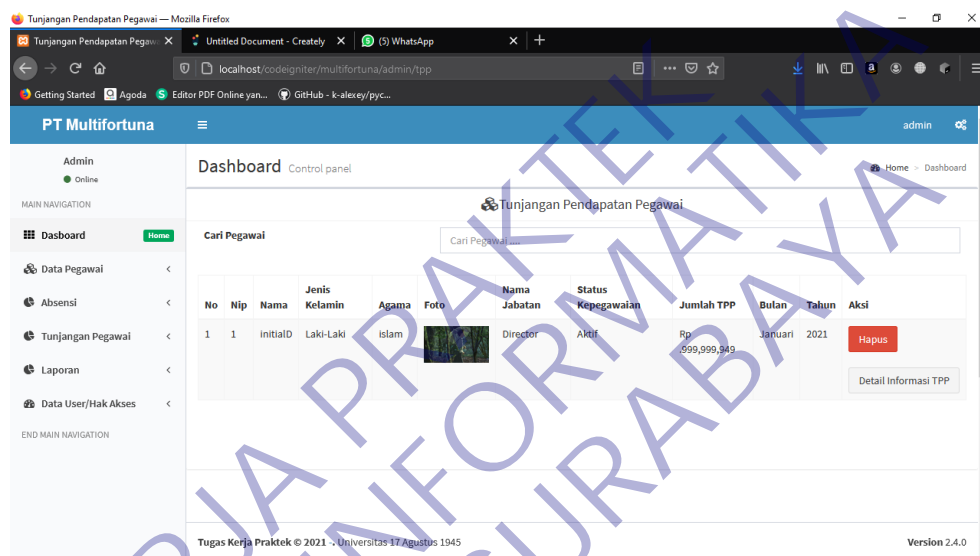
Tunjangan Pendapatan Pegawai — Mozilla Firefox

Tunjangan Pendapatan Pegawai | Untitled Document - Creately | (5) WhatsApp

localhost/codeigniter/multifortuna/admin/tpp

Getting Started | Agoda | Editor PDF Online yan... | GitHub - k-alexey/pyc...

PT Multifortuna

admin

Admin
Online

MAIN NAVIGATION

Dasboard Home

Data Pegawai

Absensi

Tunjangan Pegawai

Laporan

Data User/Hak Akses

END MAIN NAVIGATION

Dashboard Control panel

Home > Dashboard

Tunjangan Pendapatan Pegawai

Cari Pegawai

Cari Pegawai ....

| No | Nip | Nama | Jenis Kelamin | Agama | Foto | Nama Jabatan | Status Kepegawaian | Jumlah TPP | Bulan | Tahun | Aksi |
|---|---|---|---|---|---|---|---|---|---|---|---|
| 1 | 1 | initialD | Laki-Laki | islam | | Director | Aktif | Rp 999,999,949 | Januari | 2021 | Hapus Detail Informasi TPP |

Tugas Kerja Praktek © 2021 . Universitas 17 Agustus 1945

Version 2.4.0

KERJA PRAKTEK
INFORMATIKA
SURABAYA